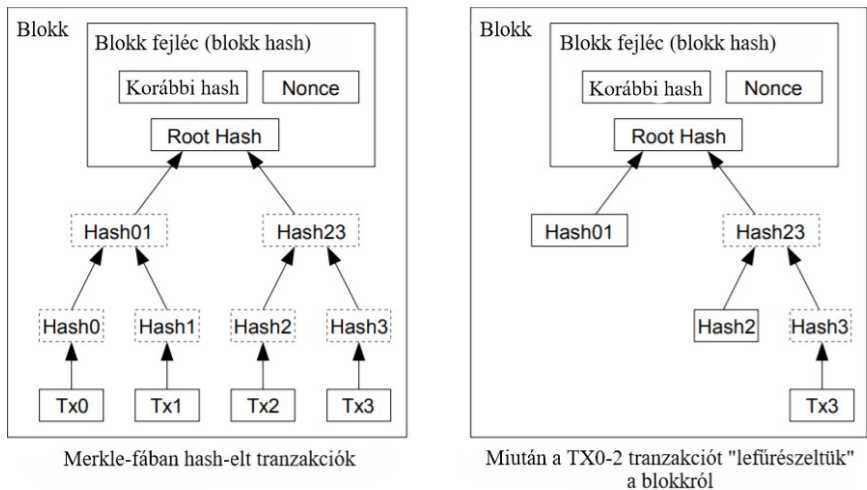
Blokk

Blokk fejléc (blokk hash)

Korábbi hash

Nonce

Root Hash

Hash01

Hash23

Hash0

Hash1

Hash2

Hash3

Tx0

Tx1

Tx2

Tx3

Merkle-fában hash-elt tranzakciók

Blokk

Blokk fejléc (blokk hash)

Korábbi hash

Nonce

Root Hash

Hash01

Hash23

Hash2

Hash3

Tx3

Miután a TX0-2 tranzakciót "lefűrészeltük" a blokkról